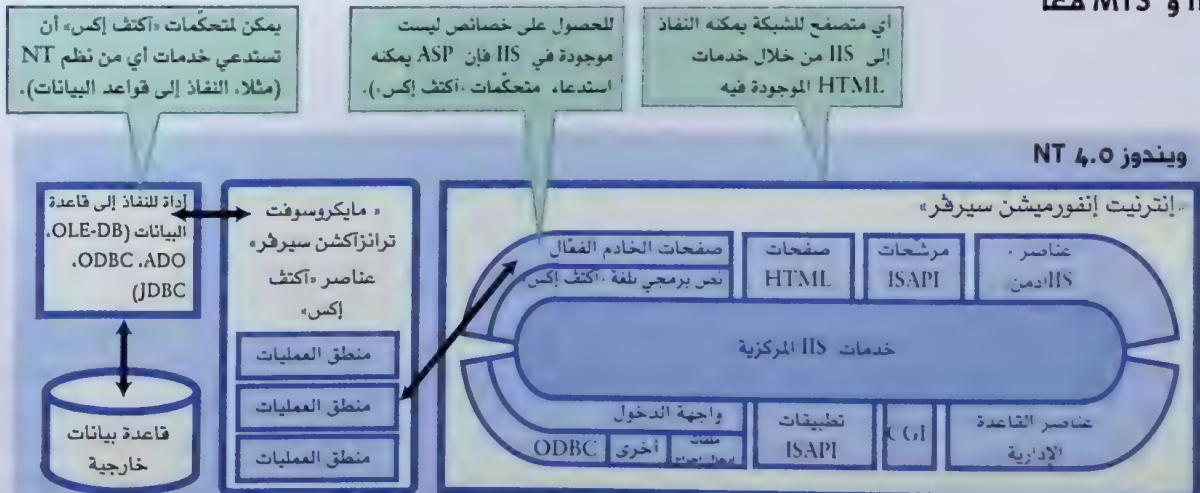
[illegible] و MTS معا

أي متصفح للشبكة يمكنه النفاذ إلى IIS من خلال خدمات HTML الموجودة فيه

للحصول على خصائص ليست موجودة في IIS فإن ASP يمكنه استدعاء متحكّمات «أكتف إكس».

يمكن لمتحكّمات «أكتف إكس» أن تستدعي خدمات أي من نظم NT (مثلا، النفاذ إلى قواعد البيانات).

ويندوز NT 4.0

«إنترنيت إنفورميشن سيرفر»

عناصر «IIS آدمن»

مرشحات ISAPI

صفحات HTML

صفحات الخادم الفعّال

نص برمجي بلغة «أكتف إكس»

خدمات IIS المركزية

عناصر القاعدة الإدارية

CGI

تطبيقات ISAPI

واجهة الدخول

ODBC

أخرى

ملفات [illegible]

« مايكروسوفت ترانزاكشن سيرفر» عناصر «أكتف إكس»

منطق العمليات

منطق العمليات

منطق العمليات

أداة للنفاذ إلى قاعدة البيانات (OLE-DB، ODBC ،ADO، JDBC)

قاعدة بيانات خارجية